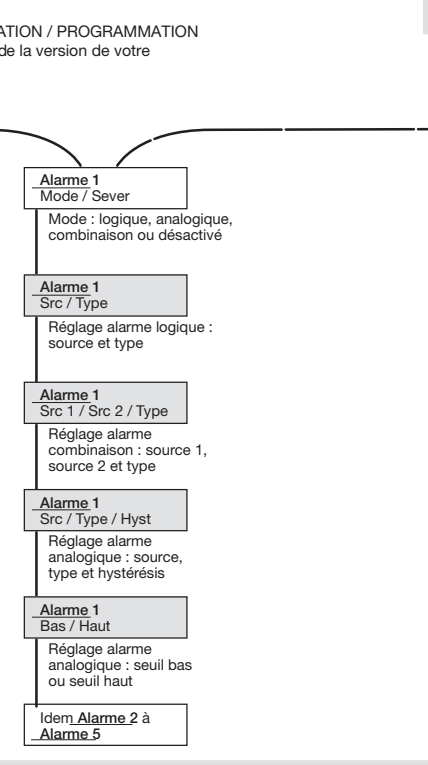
ATION / PROGRAMMATION
de la version de votre

Alarme 1
Mode / Sever

Mode : logique, analogique, combinaison ou désactivé

Alarme 1
Src / Type

Réglage alarme logique : source et type

Alarme 1
Src 1 / Src 2 / Type

Réglage alarme combinaison : source 1, source 2 et type

Alarme 1
Src / Type / Hyst

Réglage alarme analogique : source, type et hystérésis

Alarme 1
Bas / Haut

Réglage alarme analogique : seuil bas ou seuil haut

Idem Alarme 2 à Alarme 5